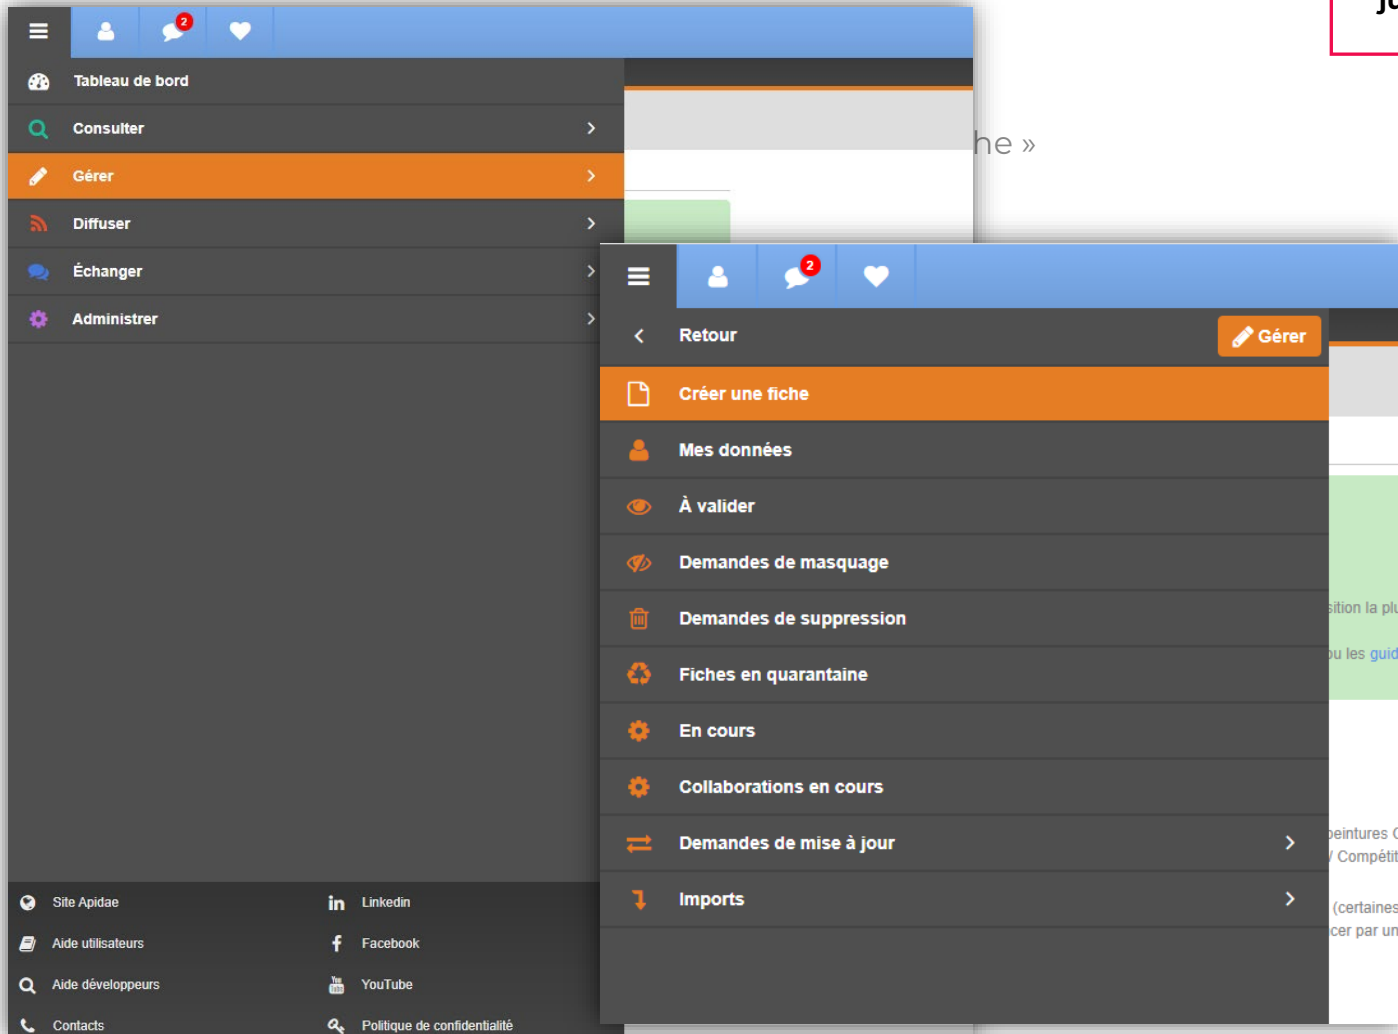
2

Tableau de bord

Consulter

Gérer

Diffuser

Échanger

Administrer

Site Apidae

Linkedin

Aide utilisateurs

Facebook

Aide développeurs

YouTube

Contacts

Politique de confidentialité

he »

2

Retour

Gérer

Créer une fiche

Mes données

À valider

Demandes de masquage

Demandes de suppression

Fiches en quarantaine

En cours

Collaborations en cours

Demandes de mise à jour

Imports

sition la plu

ou les guid

peintures C

/ Compétit

(certaines

cer par un